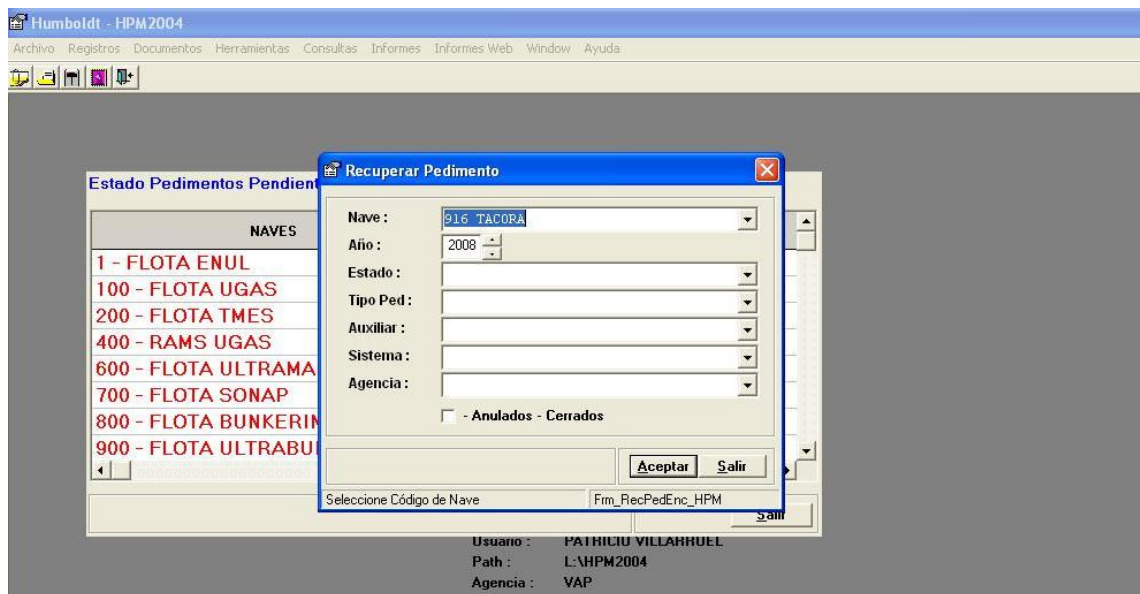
Humboldt - HPM2004

Archivo Registros Documentos Herramientas Consultas Informes Informes Web Window Ayuda

Estado Pedimentos Pendient

NAVES

1 - FLOTA ENUL
100 - FLOTA UGAS
200 - FLOTA TMES
400 - RAMS UGAS
600 - FLOTA ULTRAMA
700 - FLOTA SONAP
800 - FLOTA BUNKERIN
900 - FLOTA ULTRABU

Salir

Recuperar Pedimento

Nave : 916 TACORA
Año : 2008
Estado :
Tipo Ped :
Auxiliar :
Sistema :
Agencia :

- Anulados - Cerrados

Aceptar Salir

Seleccione Código de Nave
Frm_RecPedEnc_HPM

Usuario : PATRICIO VILLARRUEL
Path : L:\HPM2004
Agencia : VAP